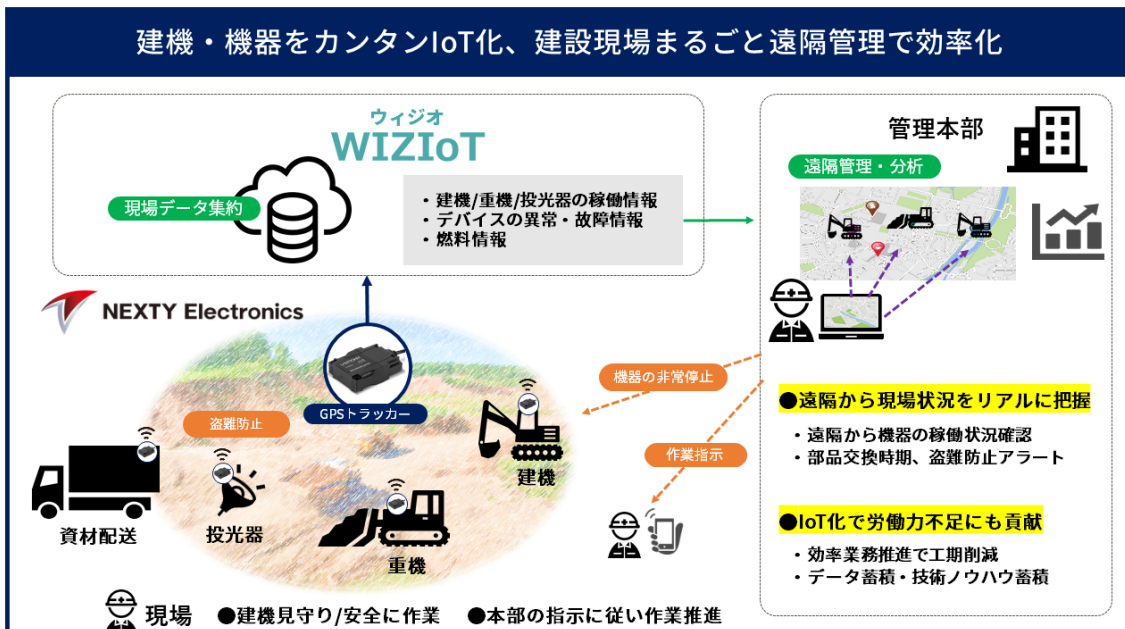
建機・機器をカンタンIoT化、建設現場まるごと遠隔管理で効率化

ウィジオ
WIZIoT

現場データ集約

・建機/重機/投光器の稼働情報
・デバイスの異常・故障情報
・燃料情報

NEXTY Electronics

GPSトラッカー

盗難防止

資材配送

投光器

重機

建機

機器の非常停止

作業指示

管理本部

遠隔管理・分析

●遠隔から現場状況をリアルに把握
・遠隔から機器の稼働状況確認
・部品交換時期、盗難防止アラート

●IoT化で労働力不足にも貢献
・効率業務推進で工期削減
・データ蓄積・技術ノウハウ蓄積

現場 ●建機見守り/安全に作業 ●本部の指示に従い作業推進